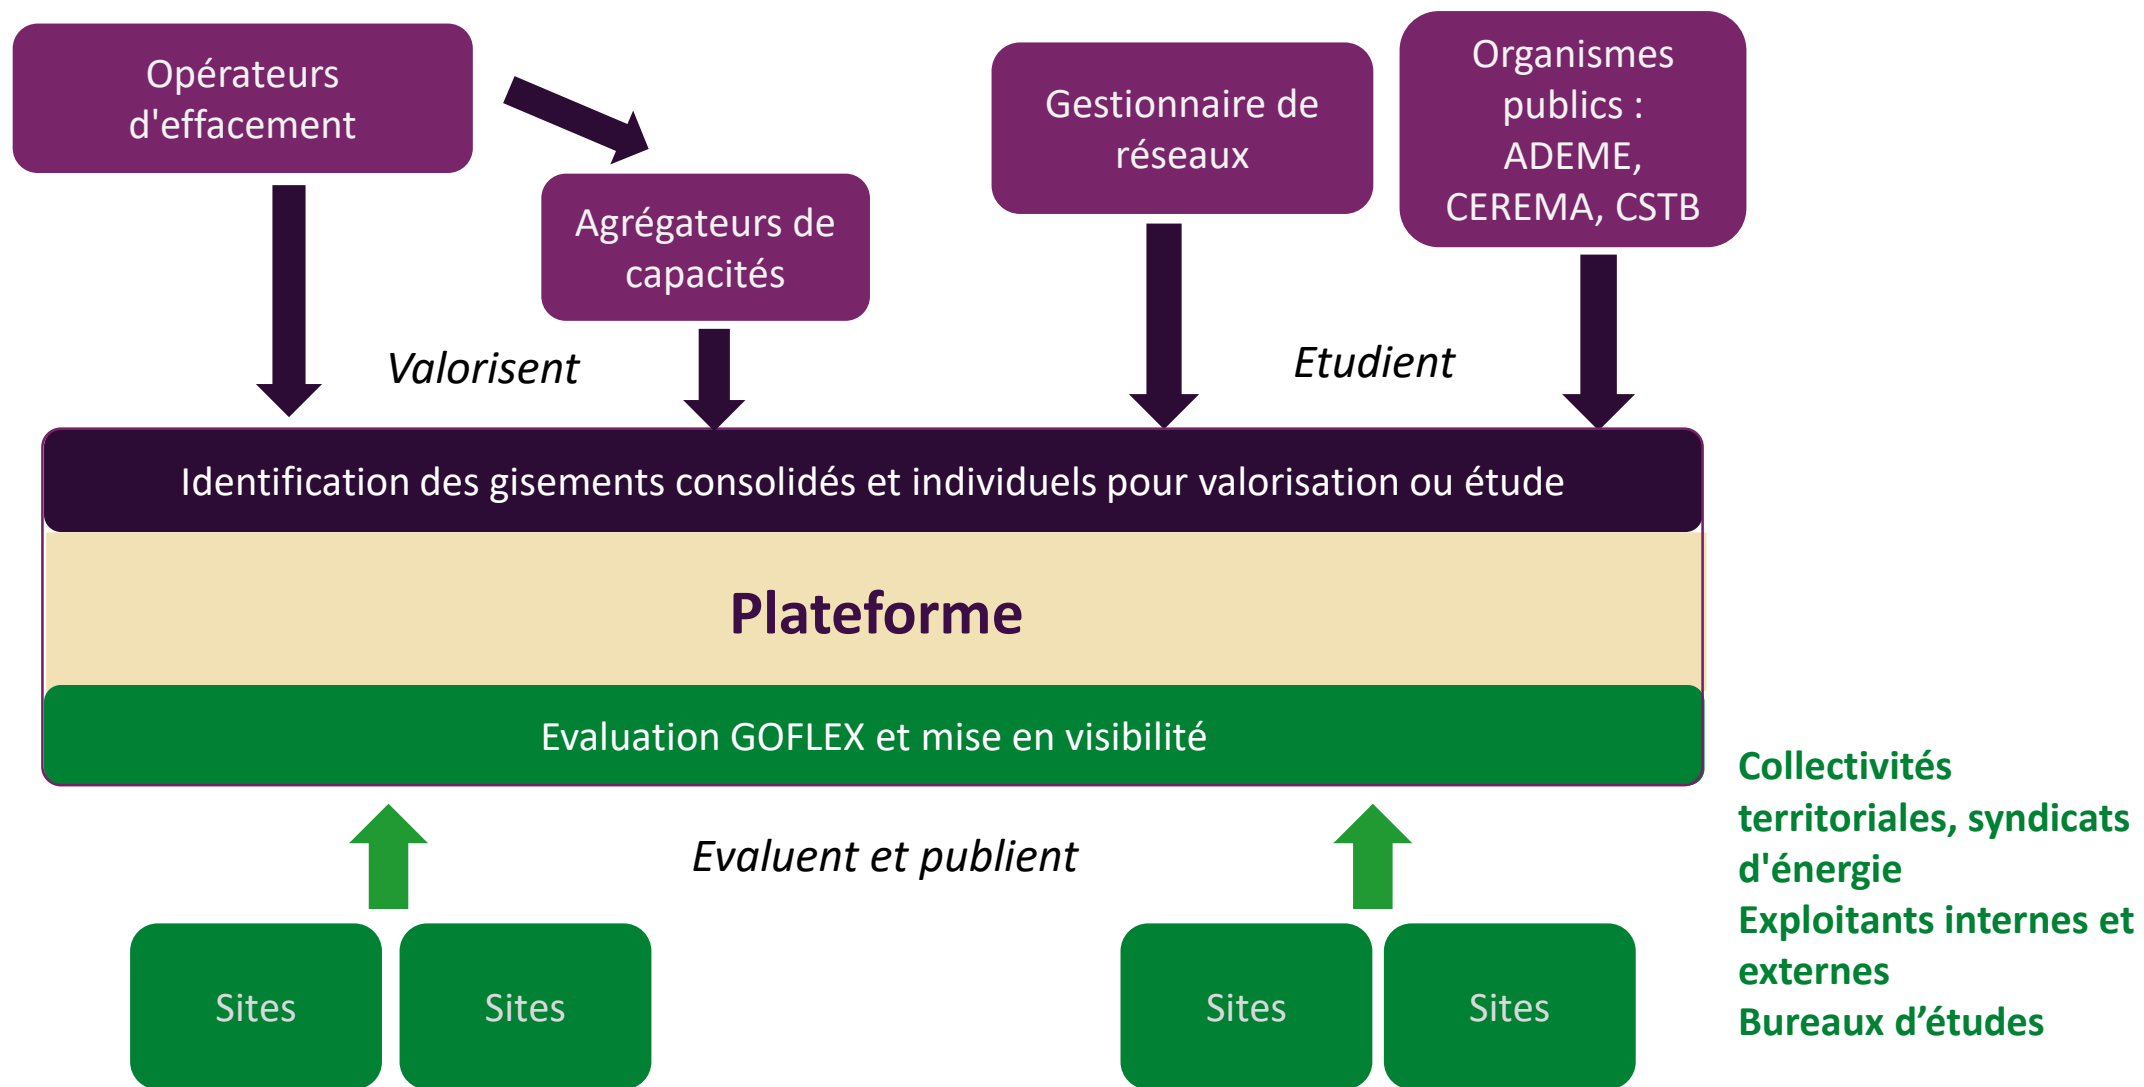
Opérateurs d'effacement

Agrégateurs de capacités

Gestionnaire de réseaux

Organismes publics : ADEME, CEREMA, CSTB

Valorisent

Etudient

Identification des gisements consolidés et individuels pour valorisation ou étude

Plateforme

Evaluation GOFLEX et mise en visibilité

Evaluent et publient

Collectivités territoriales, syndicats d'énergie
Exploitants internes et externes
Bureaux d’études

Sites

Sites

Sites

Sites